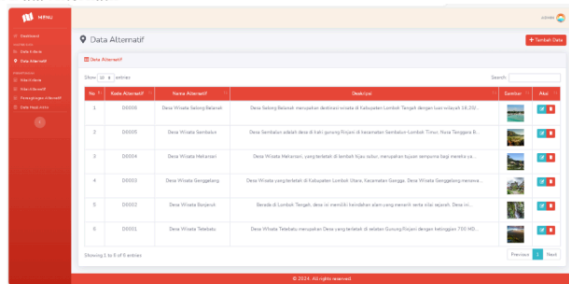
MENU

admin

Dashboard
Data Kriteria
Data Alternatif
Data Nilai
Data Penilaian
Perhitungan
Data Hasil Akhir

Data Alternatif

+ Tambah Data

Data Alternatif

Show 10 entries

Search:

| No | Kode Alternatif | Nama Alternatif | Deskripsi | Gambar | Aksi |
|---|---|---|---|---|---|
| 1 | D0006 | Desa Wisata Sekong Belanak | Desa Sekong Belanak merupakan destinasi wisata di Kabupaten Lombok Tengah dengan luas wilayah 36,332... | | |
| 2 | D0005 | Desa Wisata Sembalun | Desa Sembalun adalah desa di kaki gunung Rinjani di kecamatan Sembalun Lombok Timur, Nusa Tenggara B... | | |
| 3 | D0004 | Desa Wisata Mekarsari | Desa Wisata Mekarsari, yang terletak di kemilir kaki gunung rinjani, merupakan tujuan sempurna bagi mereka ya... | | |
| 4 | D0003 | Desa Wisata Genggelang | Desa Wisata yang terletak di Kabupaten Lombok Utara, Kecamatan Gangga. Desa Wisata Genggelang menawa... | | |
| 5 | D0002 | Desa Wisata Bonjeruk | Berada di Lombok Tengah, desa ini memiliki keindahan alam yang menarik serta situs sejarah. Desa ini... | | |
| 6 | D0001 | Desa Wisata Tetebatu | Desa Wisata Tetebatu merupakan Desa yang terletak di sebelah Gunung Rinjani dengan ketinggian 750 MD... | | |

Showing 1 to 6 of 6 entries

Previous 1 Next

© 2024. All rights reserved